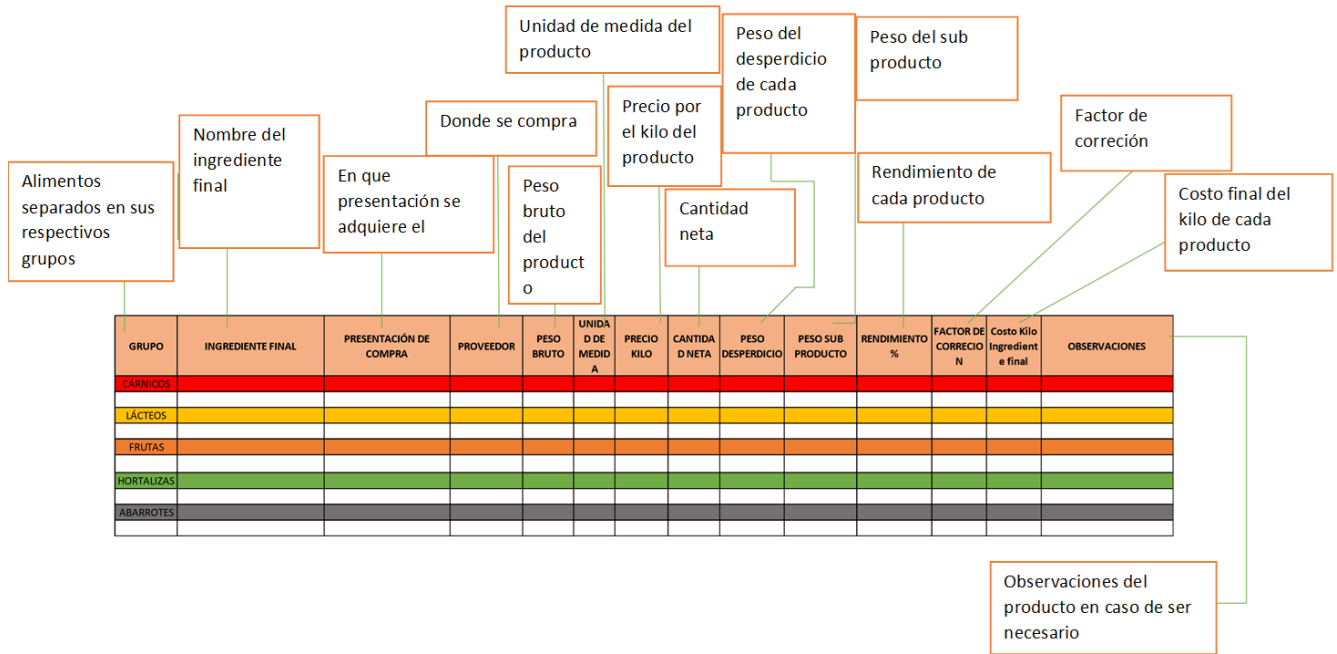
Unidad de medida del producto

Peso del desperdicio de cada producto

Peso del sub producto

Precio por el kilo del producto

Donde se compra

Nombre del ingrediente final

Factor de correción

En que presentación se adquiere el

Peso bruto del producto

Cantidad neta

Rendimiento de cada producto

Alimentos separados en sus respectivos grupos

Costo final del kilo de cada producto

| GRUPO | INGREDIENTE FINAL | PRESENTACIÓN DE COMPRA | PROVEEDOR | PESO BRUTO | UNIDAD DE MEDIDA | PRECIO KILO | CANTIDAD NETA | PESO DESPERDICIO | PESO SUB PRODUCTO | RENDIMIENTO % | FACTOR DE CORRECION | Costo Kilo Ingrediente final | OBSERVACIONES |
|---|---|---|---|---|---|---|---|---|---|---|---|---|---|
| CÁRNICOS | | | | | | | | | | | | | |
| | | | | | | | | | | | | | |
| LÁCTEOS | | | | | | | | | | | | | |
| | | | | | | | | | | | | | |
| FRUTAS | | | | | | | | | | | | | |
| | | | | | | | | | | | | | |
| HORTALIZAS | | | | | | | | | | | | | |
| | | | | | | | | | | | | | |
| ABARROTES | | | | | | | | | | | | | |
| | | | | | | | | | | | | | |

Observaciones del producto en caso de ser necesario